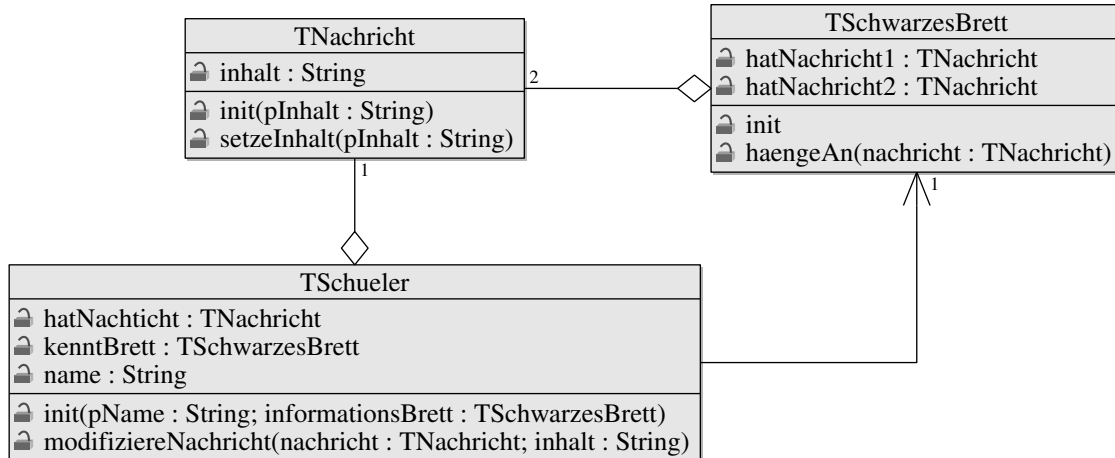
TNachricht
inhalt : String
init(pInhalt : String)
setzeInhalt(pInhalt : String)

2

TSchwarzesBrett
hatNachricht1 : TNachricht
hatNachricht2 : TNachricht
init
haengeAn(nachricht : TNachricht)

1

1

TSchueler
hatNachticht : TNachricht
kenntBrett : TSchwarzesBrett
name : String
init(pName : String; informationsBrett : TSchwarzesBrett)
modifiziereNachricht(nachricht : TNachricht; inhalt : String)